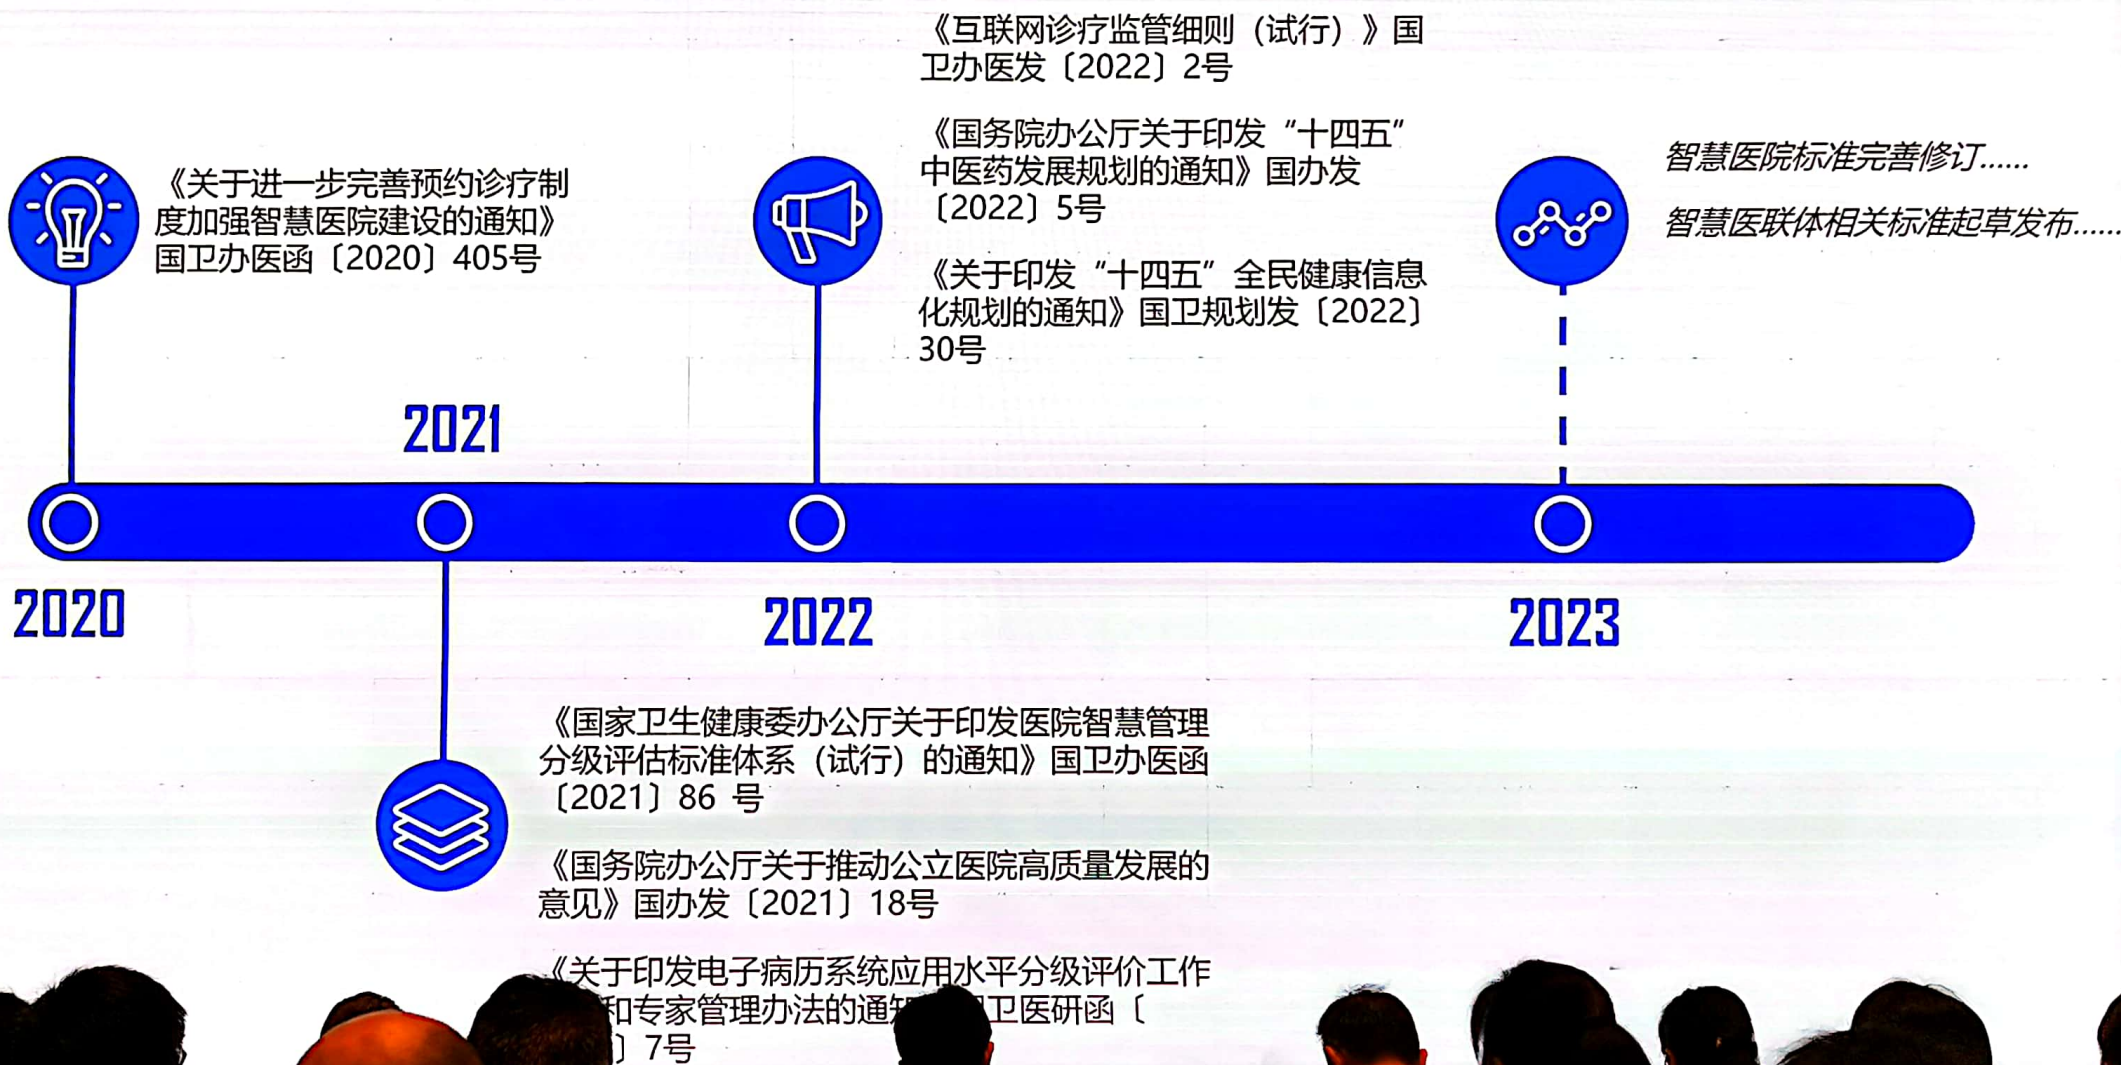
《关于进一步完善预约诊疗制度加强智慧医院建设的通知》国卫办医函〔2020〕405号

2021

《互联网诊疗监管细则（试行）》国卫办医发〔2022〕2号

《国务院办公厅关于印发“十四五”中医药发展规划的通知》国办发〔2022〕5号

《关于印发“十四五”全民健康信息化规划的通知》国卫规划发〔2022〕30号

智慧医院标准完善修订……

智慧医联体相关标准起草发布……

2020

2022

2023

《国家卫生健康委办公厅关于印发医院智慧管理分级评估标准体系（试行）的通知》国卫办医函〔2021〕86 号

《国务院办公厅关于推动公立医院高质量发展的意见》国办发〔2021〕18号

《关于印发电子病历系统应用水平分级评价工作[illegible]和专家管理办法的通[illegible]国卫医研函〔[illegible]〕7号